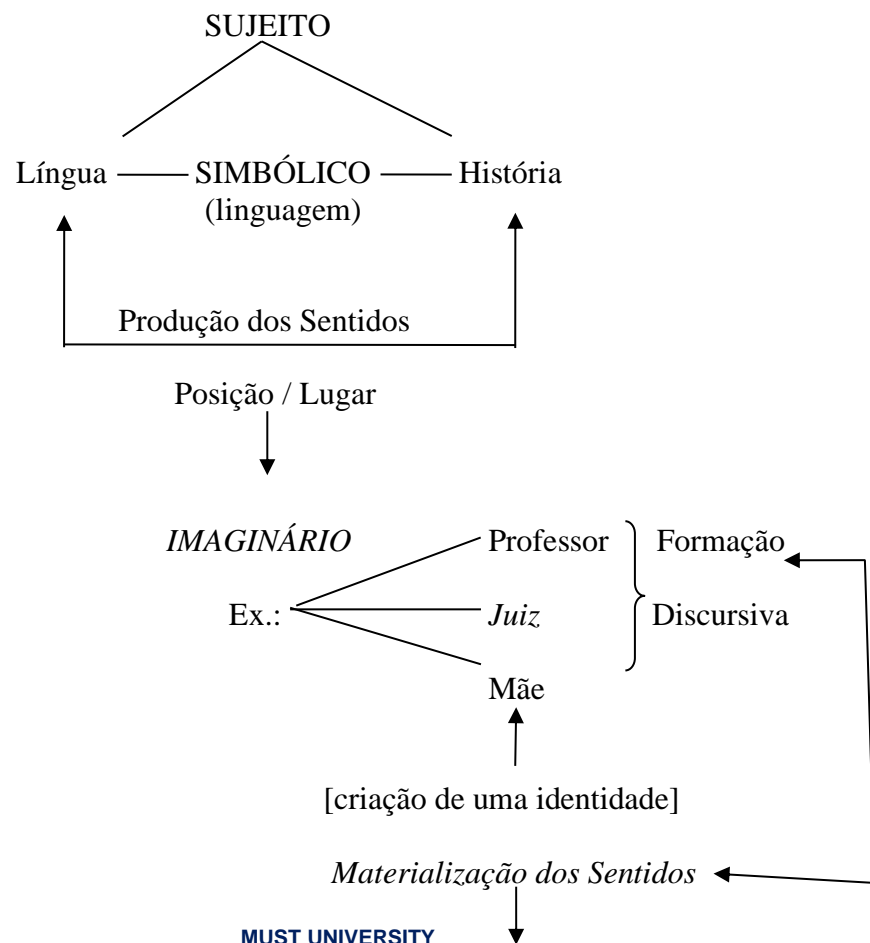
SUJEITO

Língua — SIMBÓLICO — História
(linguagem)

Produção dos Sentidos

Posição / Lugar

*IMAGINÁRIO*

Ex.:

Professor
*Juiz*
Mãe

Formação
Discursiva

[criação de uma identidade]

*Materialização dos Sentidos*

MUST UNIVERSITY